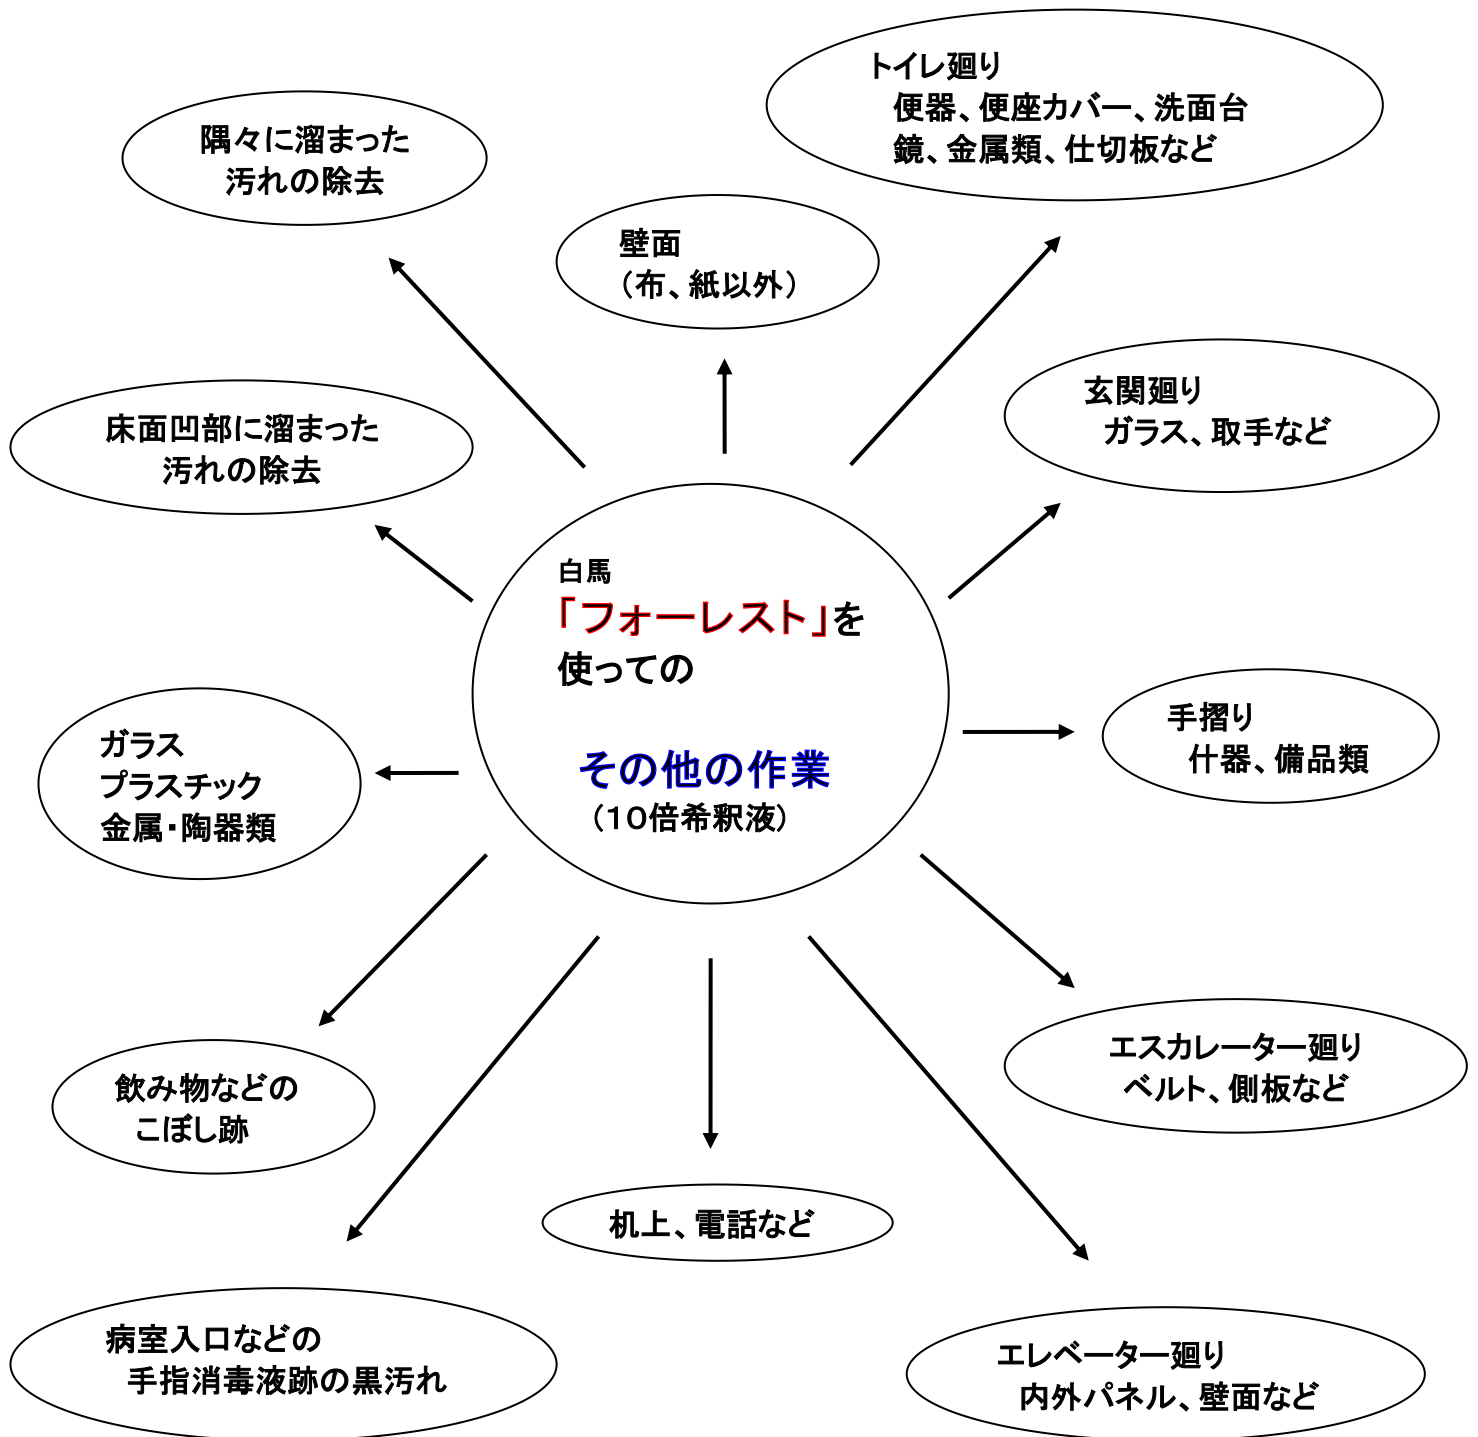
白馬
「フォーレスト」を
使っての

その他の作業
（10倍希釈液）

壁面
（布、紙以外）

トイレ廻り
便器、便座カバー、洗面台
鏡、金属類、仕切板など

玄関廻り
ガラス、取手など

手摺り
什器、備品類

エスカレーター廻り
ベルト、側板など

エレベーター廻り
内外パネル、壁面など

机上、電話など

病室入口などの
手指消毒液跡の黒汚れ

飲み物などの
こぼし跡

ガラス
プラスチック
金属・陶器類

床面凹部に溜まった
汚れの除去

隅々に溜まった
汚れの除去